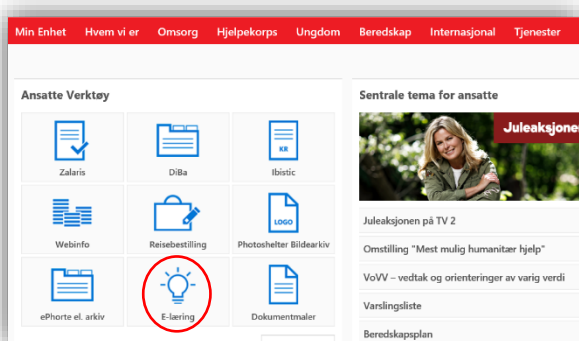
Min Enhet Hvem vi er Omsorg Hjelpekorps Ungdom Beredskap Internasjonal Tjenester

Ansatte Verktøy

Zalaris

DiBa

KR

Ibistic

Webinfo

Reisebestilling

LOGO

Photoshelter Bildearkiv

ePhorte el. arkiv

E-læring

Dokumentmaler

Sentrale tema for ansatte

Juleaksjonen

Juleaksjonen på TV 2

Omstilling "Mest mulig humanitær hjelp"

VoVV – vedtak og orienteringer av varig verdi

Varslingsliste

Beredskapsplan